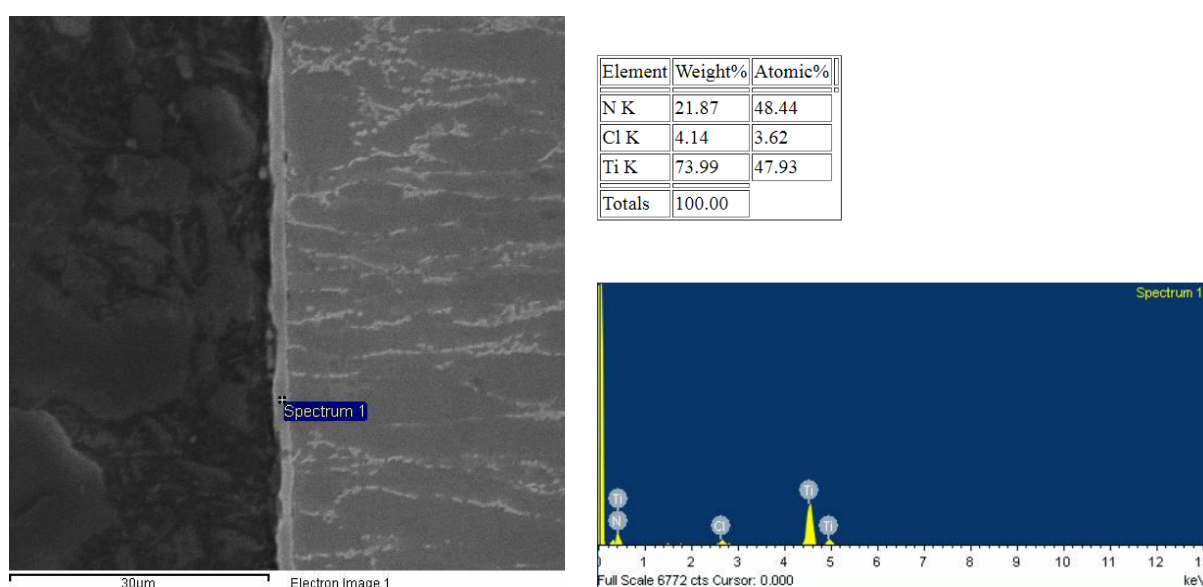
Spectrum 1

30µm Electron Image 1

| Element | Weight% | Atomic% |
|---|---|---|
| N K | 21.87 | 48.44 |
| Cl K | 4.14 | 3.62 |
| Ti K | 73.99 | 47.93 |
| Totals | 100.00 | |

Spectrum 1

Ti N Cl Ti Ti

0 1 2 3 4 5 6 7 8 9 10 11 12 1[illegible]

Full Scale 6772 cts Cursor: 0.000 ke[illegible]